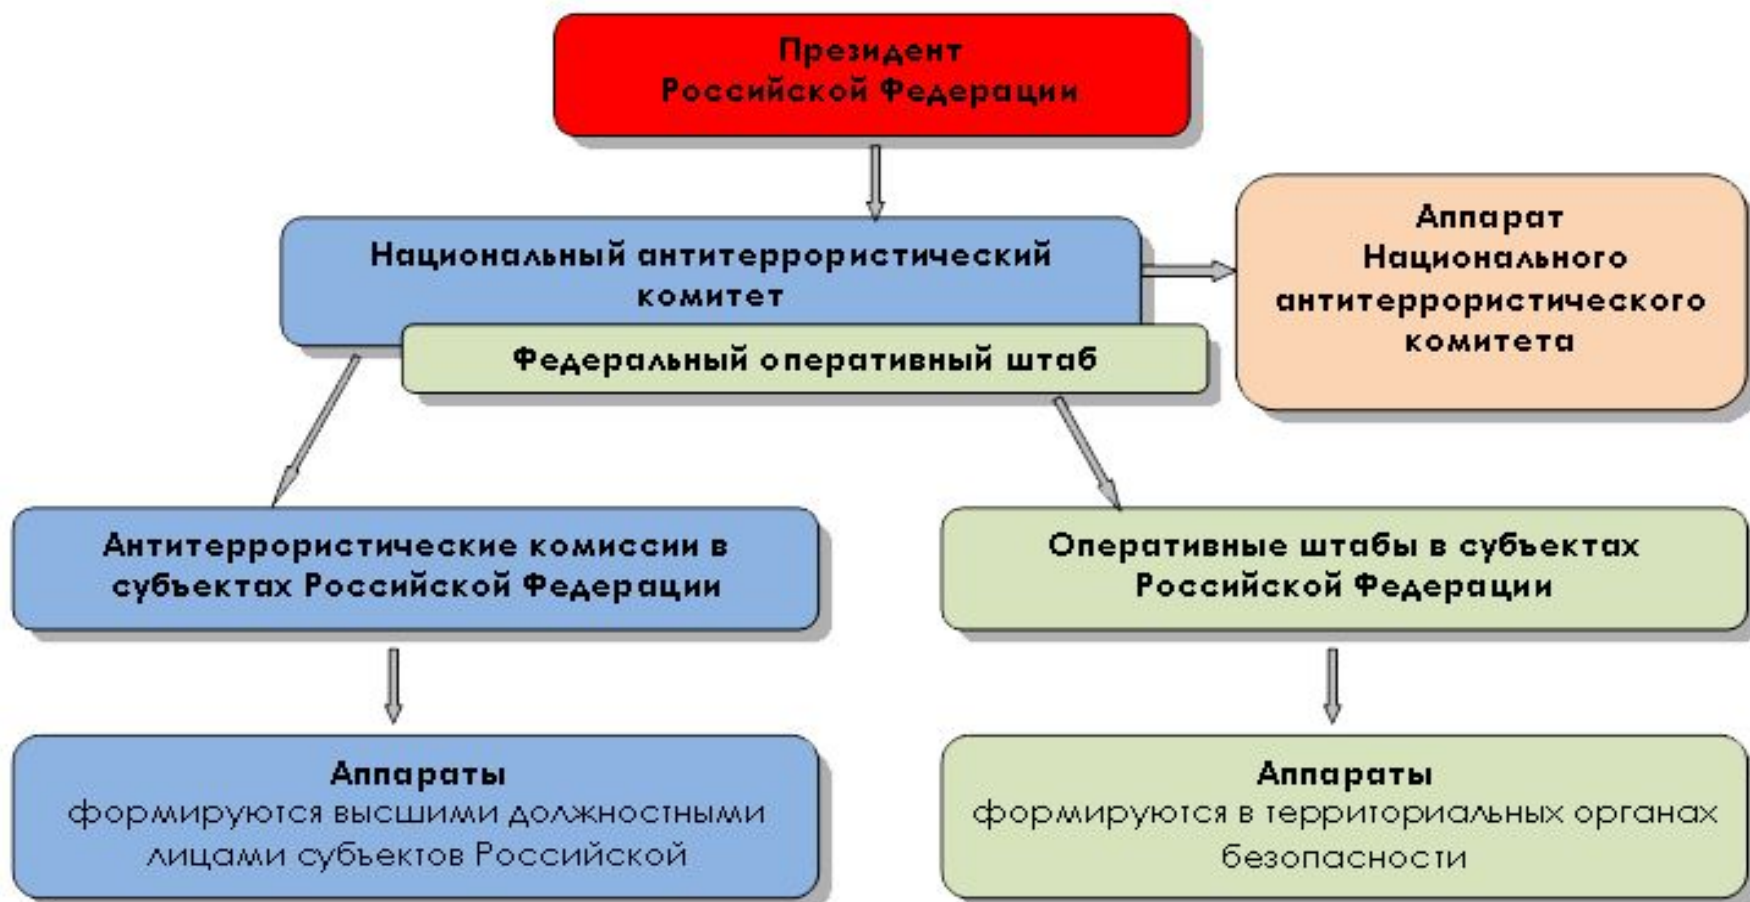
Президент
Российской Федерации

Национальный антитеррористический комитет

Федеральный оперативный штаб

Аппарат
Национального
антитеррористического
комитета

Антитеррористические комиссии в субъектах Российской Федерации

Оперативные штабы в субъектах Российской Федерации

Аппараты
формируются высшими должностными лицами субъектов Российской

Аппараты
формируются в территориальных органах безопасности